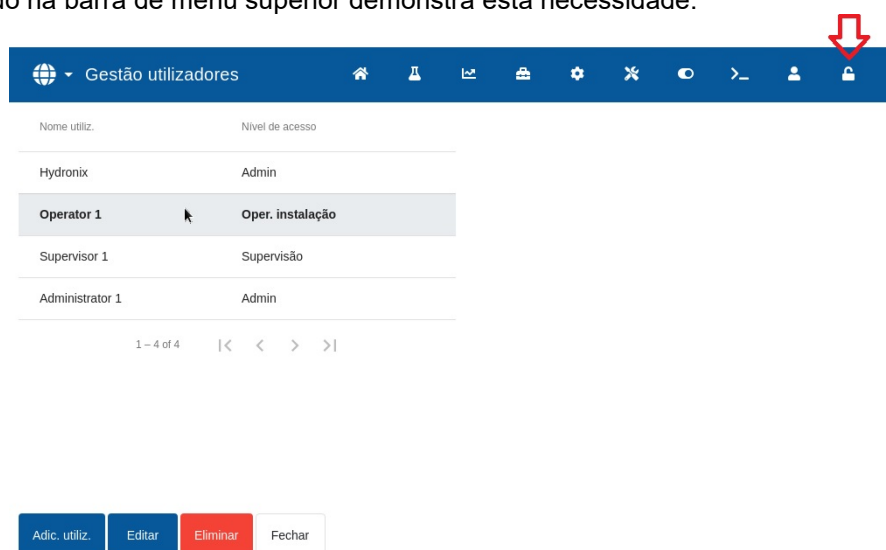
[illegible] na barra de menu superior demonstra esta necessidade.

Gestão utilizadores

| Nome utiliz. | Nível de acesso |
|---|---|
| Hydronix | Admin |
| Operator 1 | Oper. instalação |
| Supervisor 1 | Supervisão |
| Administrator 1 | Admin |

1 – 4 of 4

Adic. utiliz. Editar Eliminar Fechar